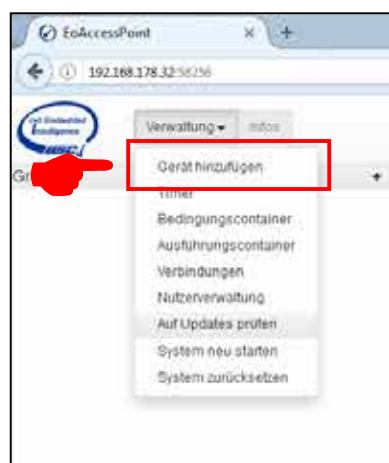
EoAccessPoint
192.168.178.32:58256
Verwaltung
Infos
Gr
Gerät hinzufügen
Timer
Bedingungscontainer
Ausführungscontainer
Verbindungen
Nutzerverwaltung
Auf Updates prüfen
System neu starten
System zurücksetzen